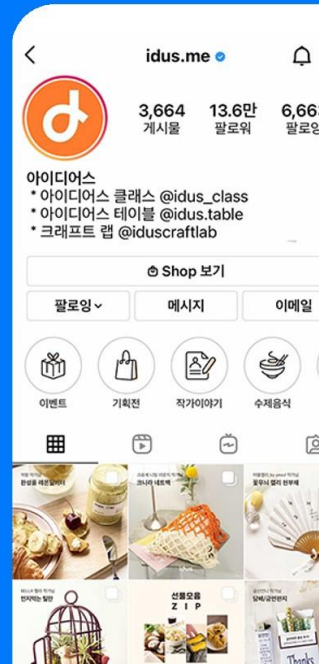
idus.me

3,664
게시물

13.6만
팔로워

6,66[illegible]
팔로잉

아이디어스
* 아이디어스 클래스 @idus_class
* 아이디어스 테이블 @idus.table
* 크래프트 랩 @iduscraftlab

Shop 보기

팔로잉

메시지

이메일

이벤트

기획전

작가이야기

수제음식

선물모음
ZIP